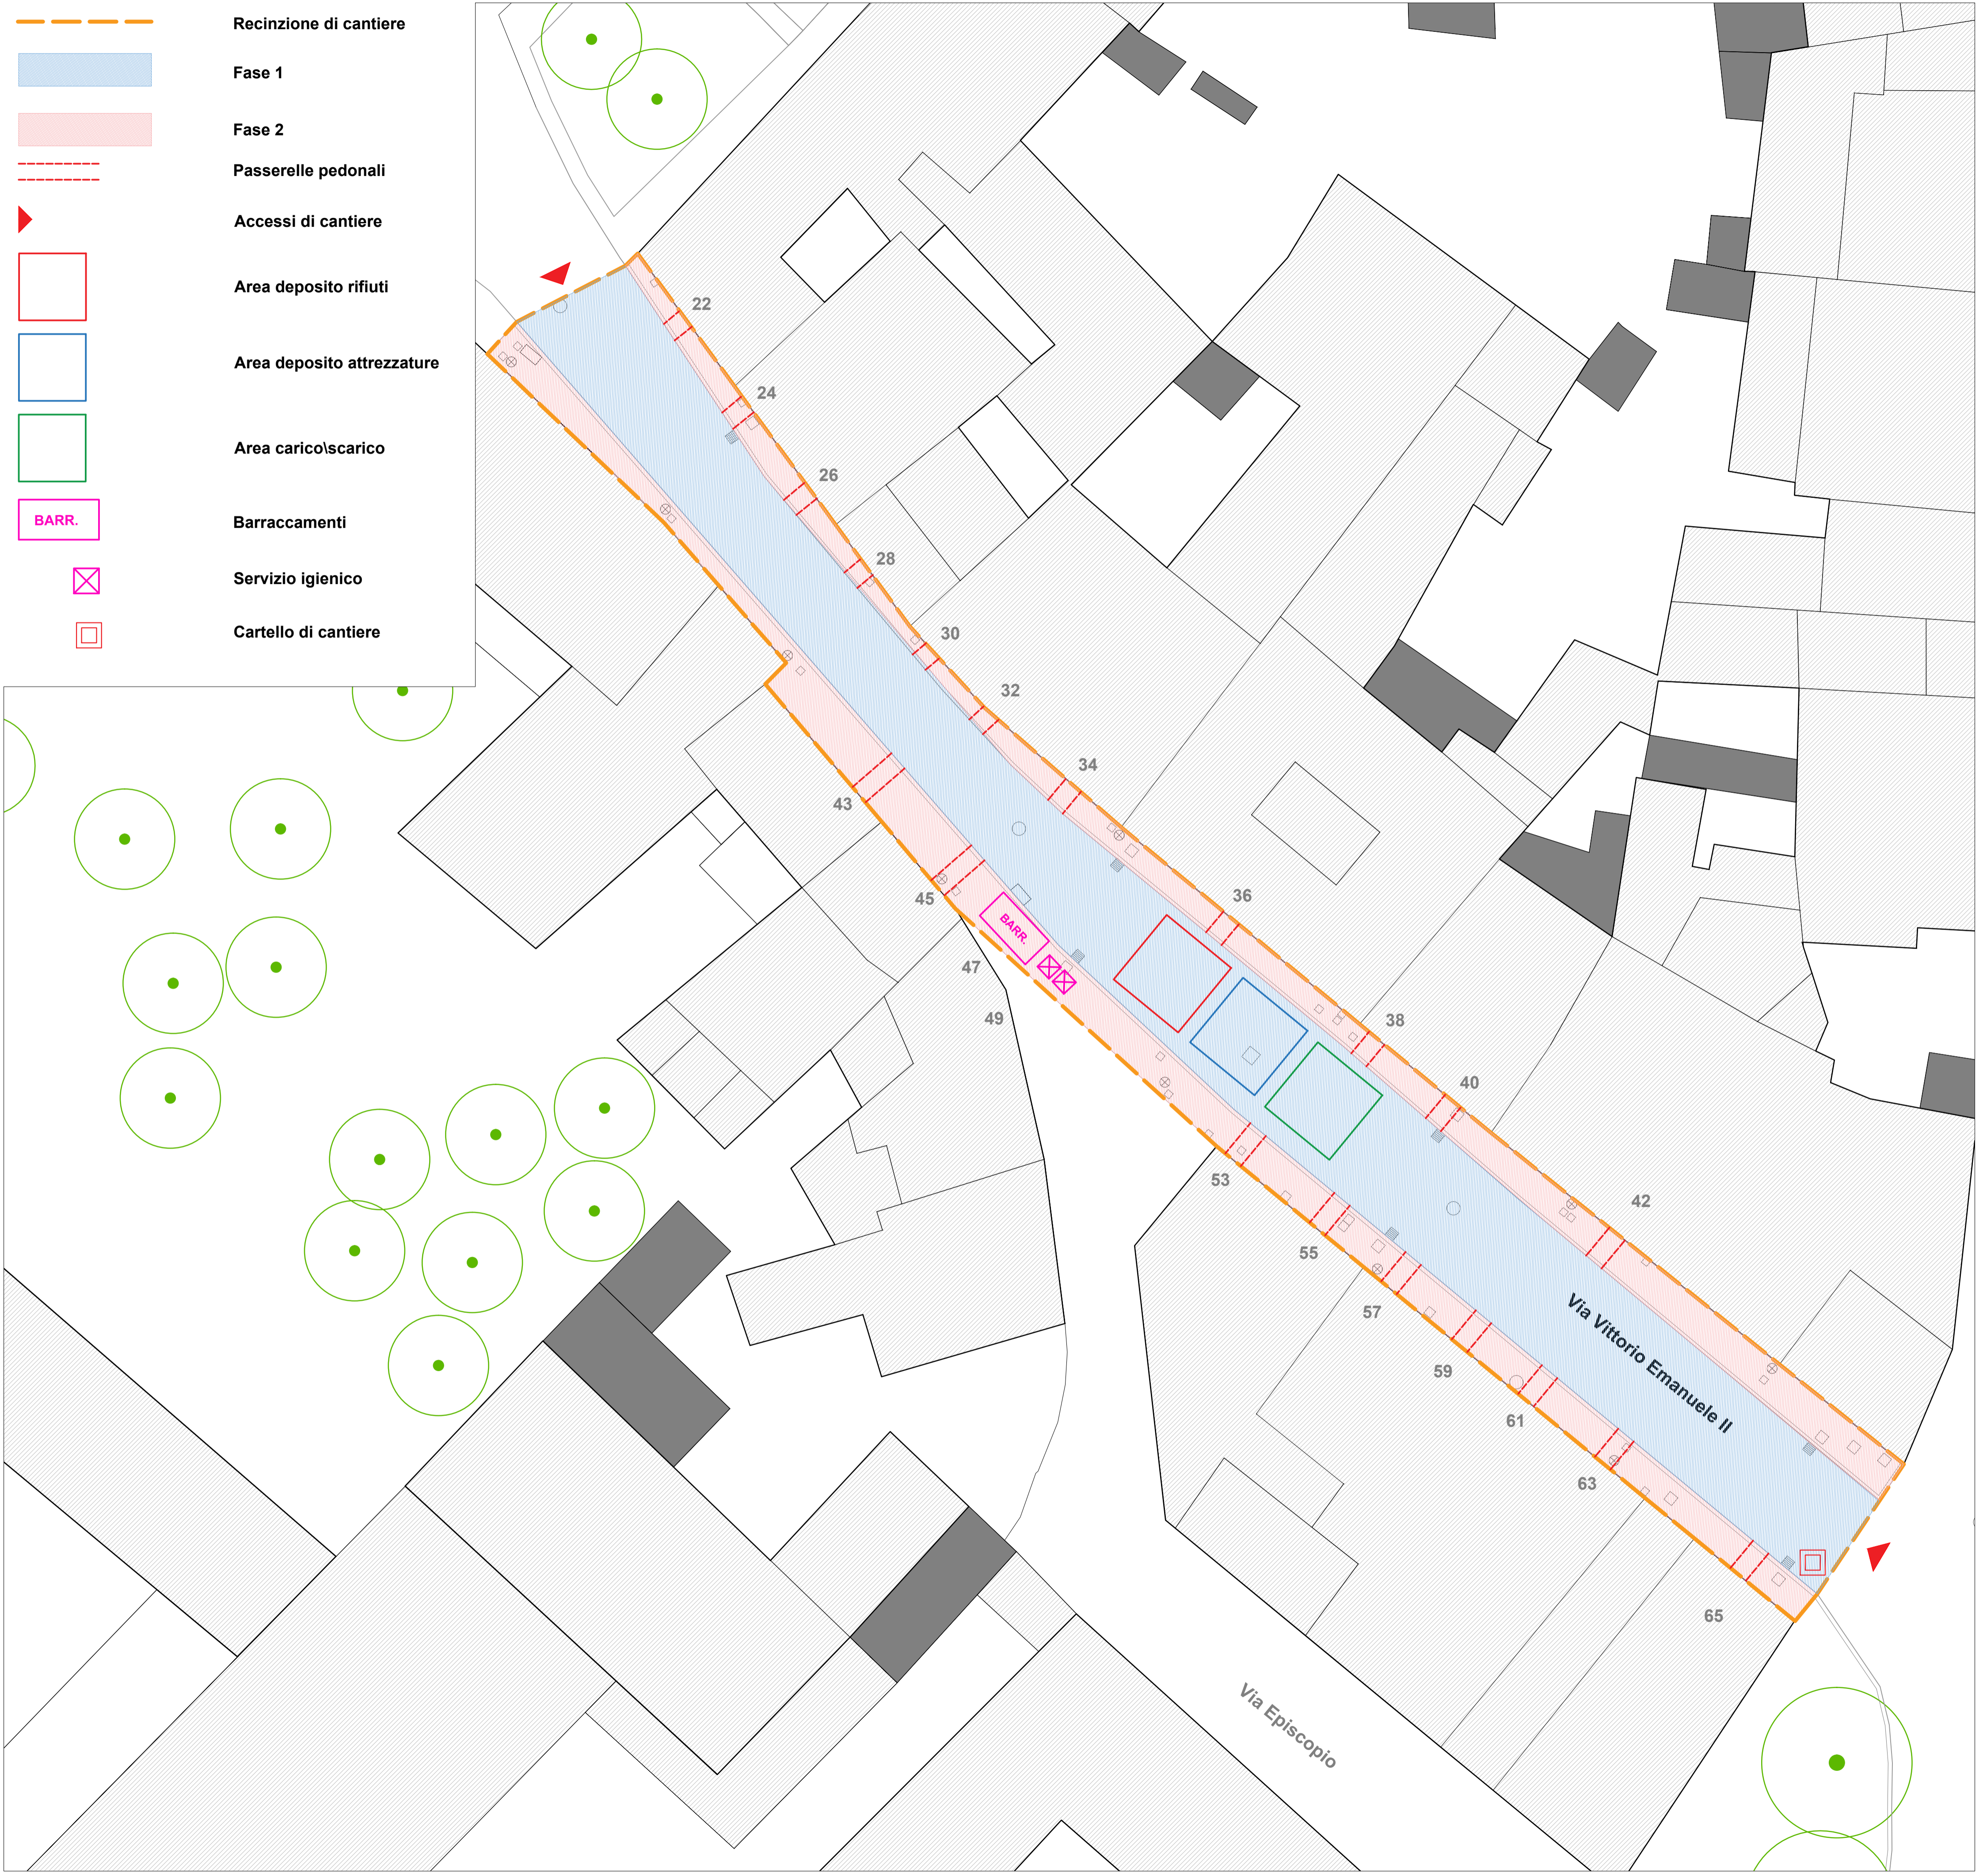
Recinzione di cantiere

Fase 1

Fase 2

Passerelle pedonali

Accessi di cantiere

Area deposito rifiuti

Area deposito attrezzature

Area carico\scarico

BARR.

Barraccamenti

Servizio igienico

Cartello di cantiere

22

24

26

28

30

32

34

36

38

40

42

43

45

47

49

53

55

57

59

61

63

65

BARR.

Via Vittorio Emanuele II

Via Episcopio